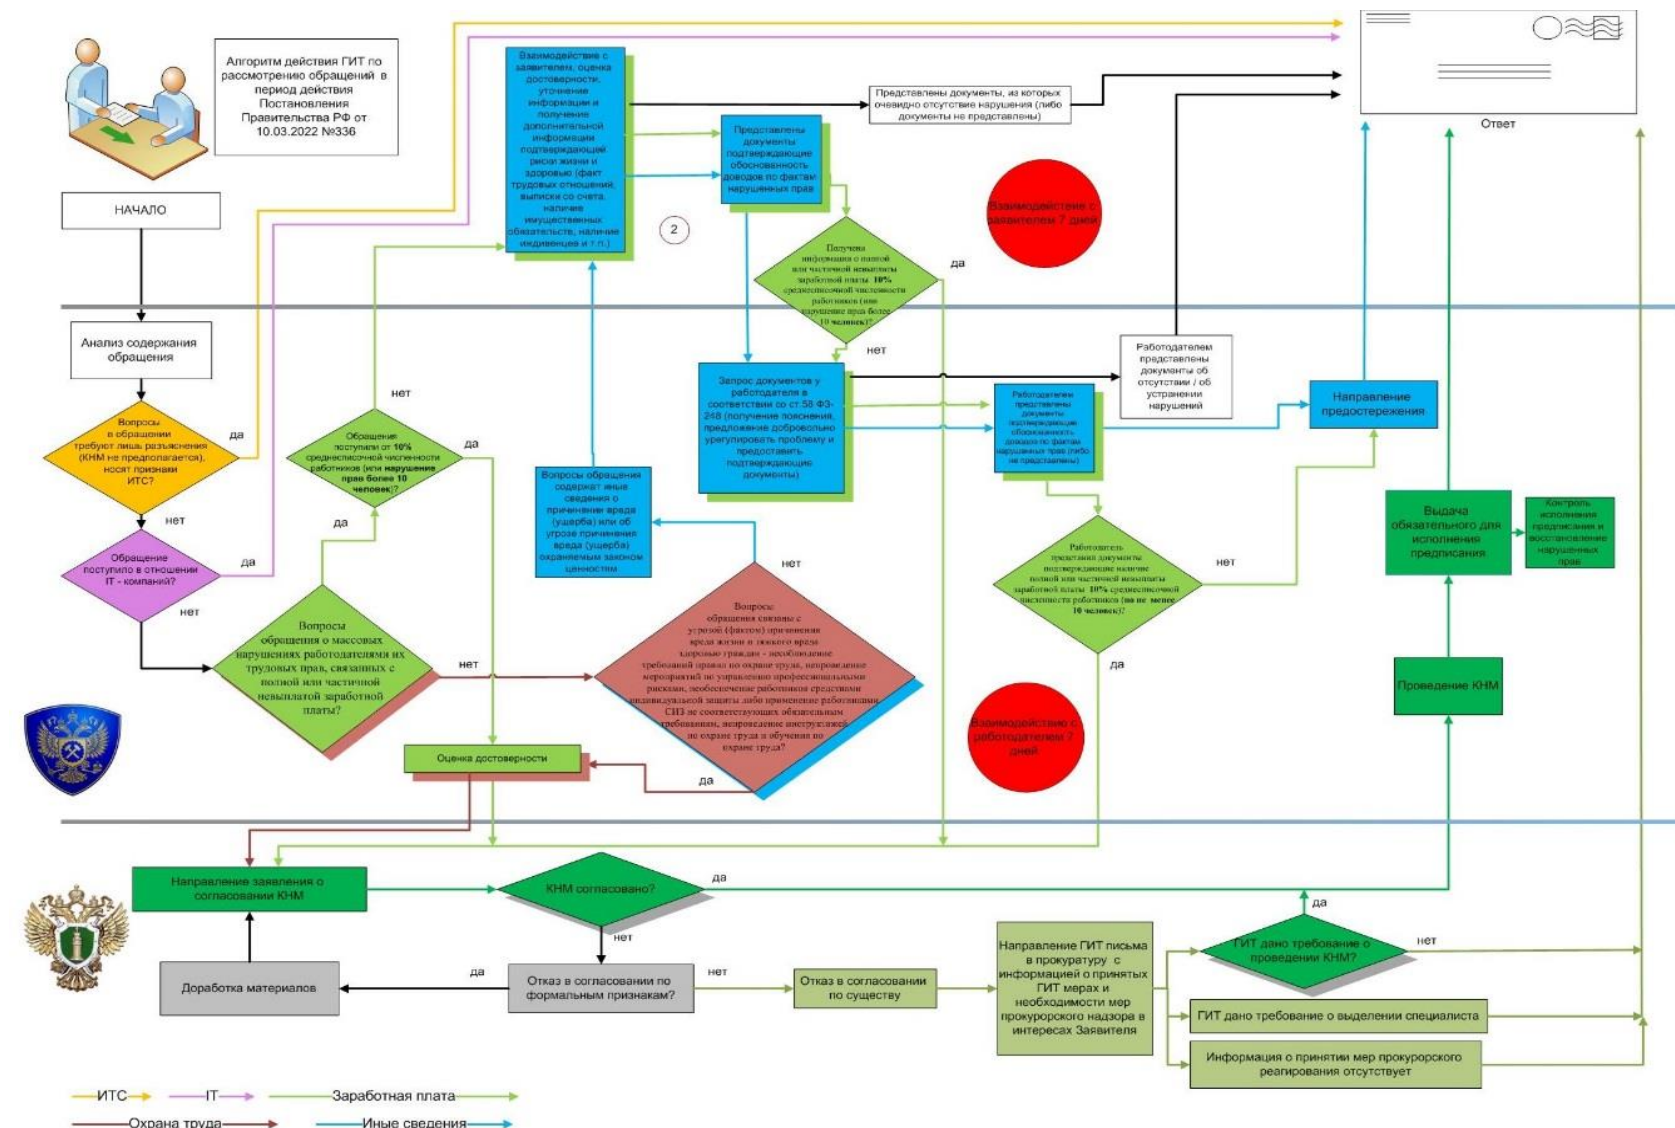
Алгоритм действия ГИТ по рассмотрению обращений в период действия Постановления Правительства РФ от 10.03.2022 №336

НАЧАЛО

Анализ содержания обращения

Вопросы в обращении требуют лишь разъяснения (КНМ не предполагается), носят признаки ИТС?

да

нет

Обращение поступило в отношении IT - компаний?

да

нет

Взаимодействие с заявителем, оценка достоверности, уточнение информации и получение дополнительной информации подтверждающей риски жизни и здоровью (факт трудовых отношений, выписки со счета, наличие имущественных обязательств, наличие иждивенцев и т.п.)

Представлены документы, из которых очевидно отсутствие нарушения (либо документы не представлены)

Ответ

Представлены документы подтверждающие обоснованность доводов по фактам нарушенных прав

2

Взаимодействие с заявителем 7 дней

Получена информация о полной или частичной невыплаты заработной платы 10% среднесписочной численности работников (или нарушение прав более 10 человек)?

да

нет

Обращение поступило от 10% среднесписочной численности работников (или нарушение прав более 10 человек)?

нет

да

да

Запрос документов у работодателя в соответствии со ст.58 ФЗ-248 (получение пояснения, предложение добровольно урегулировать проблему и предоставить подтверждающие документы)

Работодателем представлены документы об отсутствии / об устранении нарушений

Работодателем представлены документы подтверждающие обоснованность доводов по фактам нарушенных прав (либо не представлены)

Направление предостережения

Вопросы обращения содержат иные сведения о причинении вреда (ущерба) или об угрозе причинения вреда (ущерба) охраняемым законом ценностям

нет

Вопросы обращения о массовых нарушениях работодателями их трудовых прав, связанных с полной или частичной невыплатой заработной платы?

нет

Вопросы обращения связаны с угрозой (фактом) причинения вреда жизни и тяжкого вреда здоровью граждан - несоблюдение требований правил по охране труда, непроведение мероприятий по управлению профессиональными рисками, необеспечение работников средствами индивидуальной защиты либо применение работниками СИЗ не соответствующих обязательным требованиям, непроведение инструктажей по охране труда и обучения по охране труда?

да

Оценка достоверности

Работодатель представил документы подтверждающие наличие полной или частичной невыплаты заработной платы 10% среднесписочной численности работников (но не менее 10 человек)?

нет

да

Взаимодействие с работодателем 7 дней

Выдача обязательного для исполнения предписания

Контроль исполнения предписания и восстановление нарушенных прав

Проведение КНМ

Направление заявления о согласовании КНМ

КНМ согласовано?

да

нет

Доработка материалов

да

Отказ в согласовании по формальным признакам?

нет

Отказ в согласовании по существу

Направление ГИТ письма в прокуратуру с информацией о принятых ГИТ мерах и необходимости мер прокурорского надзора в интересах Заявителя

да

ГИТ дано требование о проведении КНМ?

нет

ГИТ дано требование о выделении специалиста

Информация о принятии мер прокурорского реагирования отсутствует

ИТС

IT

Заработная плата

Охрана труда

Иные сведения